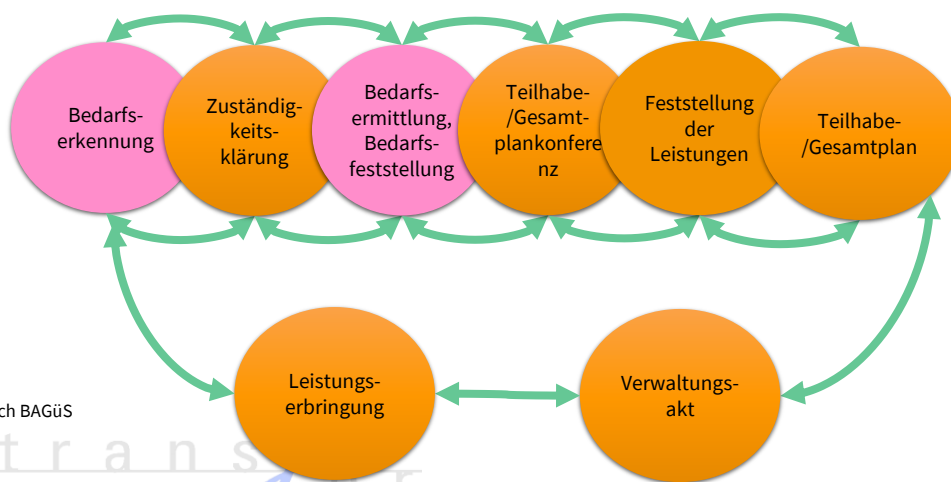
Bedarfserkennung

Zuständigkeitsklärung

Bedarfsermittlung, Bedarfsfeststellung

Teilhabe-/Gesamtplankonferenz

Feststellung der Leistungen

Teilhabe-/Gesamtplan

Leistungserbringung

Verwaltungsakt

ch BAGüS

t r a n s